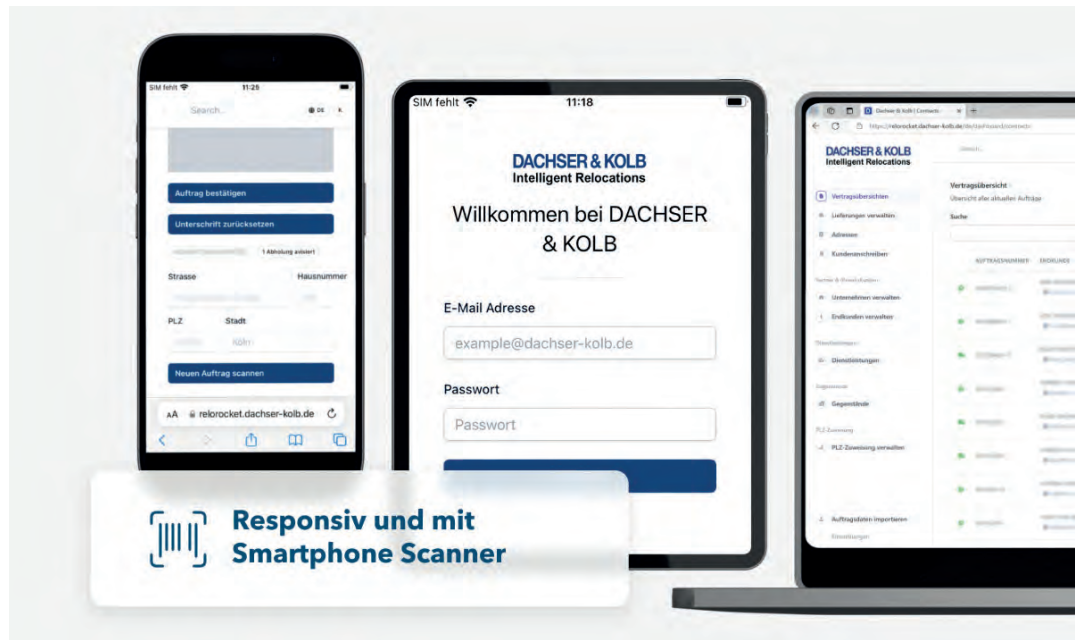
SIM fehlt 11:25

Search...

DE

Auftrag bestätigen

Unterschrift zurücksetzen

1 Abholung anlegen

Strasse

Hausnummer

PLZ

Stadt

Köln

Neuen Auftrag scannen

AA relorocket.dachser-kolb.de

SIM fehlt 11:18

DACHSER & KOLB
Intelligent Relocations

Willkommen bei DACHSER & KOLB

E-Mail Adresse

example@dachser-kolb.de

Passwort

Passwort

Dachser & Kolb | Contracts

https://relorocket.dachser-kolb.de/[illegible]

DACHSER & KOLB
Intelligent Relocations

Search...

Vertragsübersicht

Lieferungen verwalten

Adressen

Kundenanschreiben

Unternehmen verwalten

Endkunden verwalten

Dienstleistungen

Gegenstände

PLZ-Zuweisung verwalten

Auftragsdaten importieren

Einstellungen

Vertragsübersicht

Übersicht aller aktuellen Aufträge

Suche

AUFTRAGSNUMMER

ERSTELLDE

Responsiv und mit Smartphone Scanner